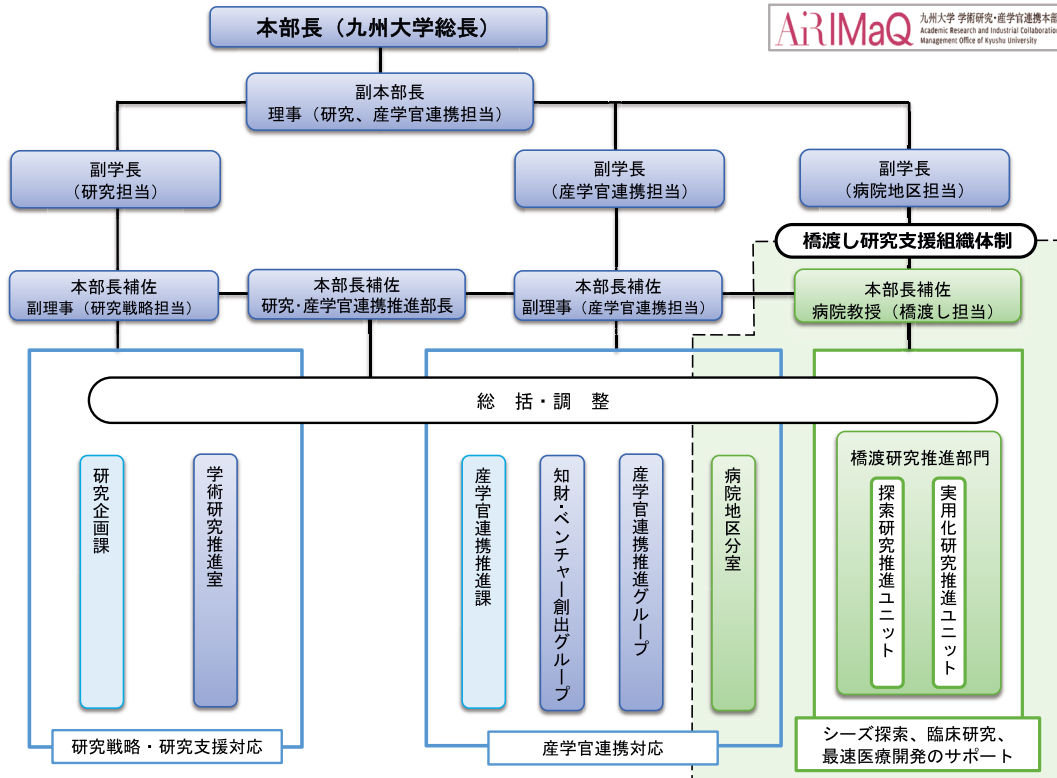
本部長（九州大学総長）

AiRIMaQ 九州大学 学術研究・産学官連携本部
Academic Research and Industrial Collaboration
Management Office of Kyushu University

副本部長
理事（研究、産学官連携担当）

副学長
（研究担当）

副学長
（産学官連携担当）

副学長
（病院地区担当）

橋渡し研究支援組織体制

本部長補佐
副理事（研究戦略担当）

本部長補佐
研究･産学官連携推進部長

本部長補佐
副理事（産学官連携担当）

本部長補佐
病院教授（橋渡し担当）

総 括・調 整

研究企画課

学術研究推進室

産学官連携推進課

知財･ベンチャー創出グループ

産学官連携推進グループ

病院地区分室

橋渡研究推進部門

探索研究推進ユニット

実用化研究推進ユニット

研究戦略・研究支援対応

産学官連携対応

シーズ探索、臨床研究、
最速医療開発のサポート